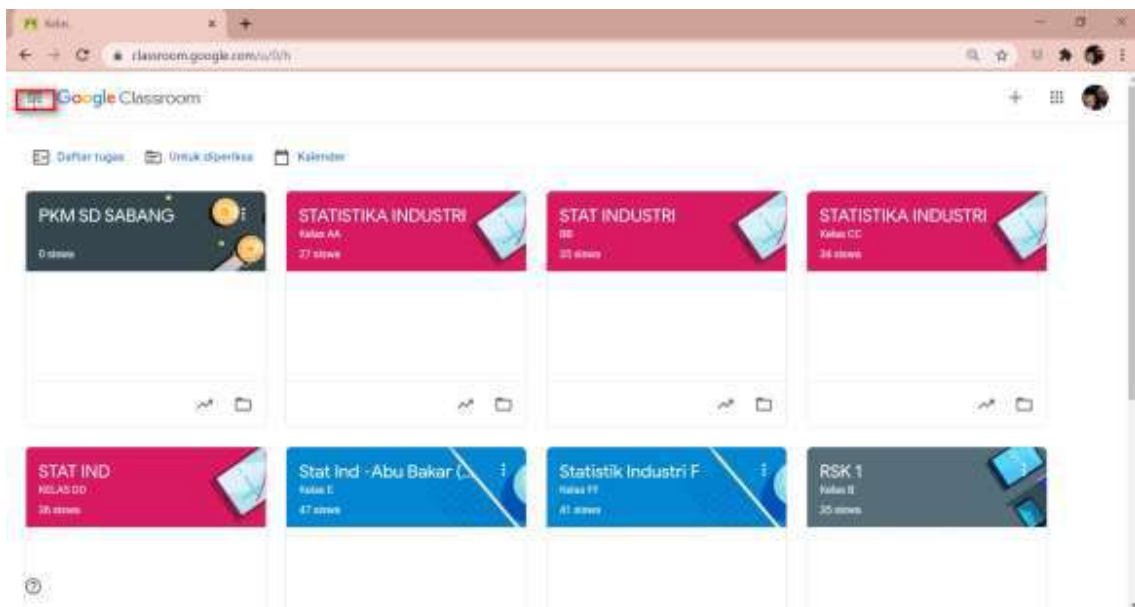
Kelas

classroom.google.com/u/0/h

Google Classroom

Daftar tugas Untuk diperiksa Kalender

PKM SD SABANG
0 siswa

STATISTIKA INDUSTRI
Kelas AA
27 siswa

STAT INDUSTRI
BB
33 siswa

STATISTIKA INDUSTRI
Kelas CC
24 siswa

STAT IND
KELAS DD
38 siswa

Stat Ind -Abu Bakar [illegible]
Kelas E
47 siswa

Statistik Industri F
Kelas FF
41 siswa

RSK 1
Kelas B
35 siswa